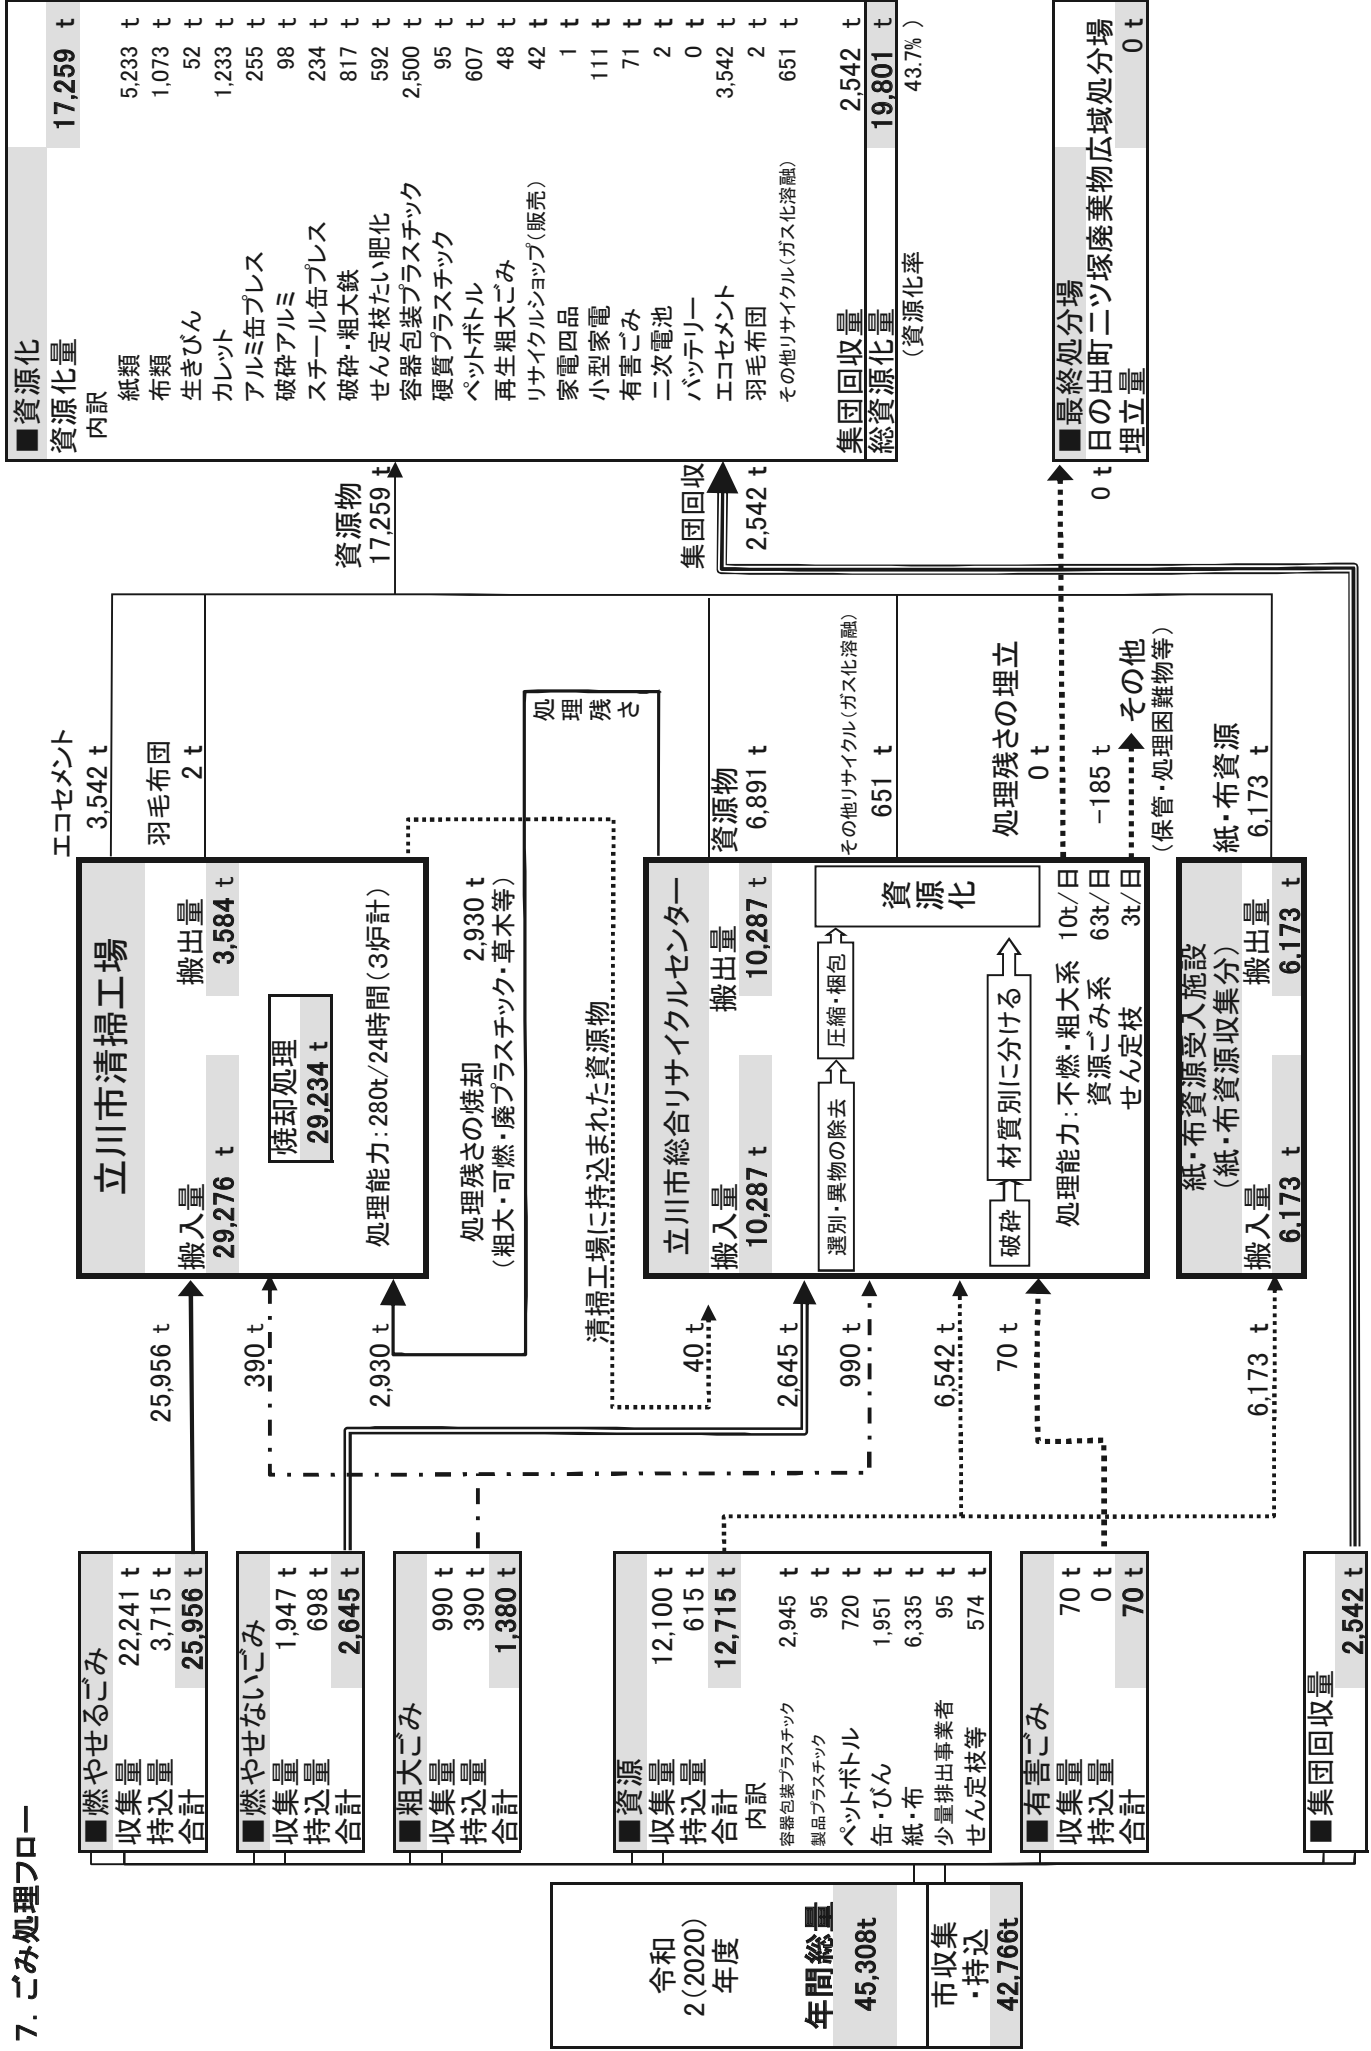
7. ごみ処理フロー

令和
2(2020)
年度

年間総量
45,308t

市収集・持込
42,766t

■燃やせるごみ
収集量 22,241 t
持込量 3,715 t
合計 25,956 t

■燃やせないごみ
収集量 1,947 t
持込量 698 t
合計 2,645 t

■粗大ごみ
収集量 990 t
持込量 390 t
合計 1,380 t

■資源
収集量 12,100 t
持込量 615 t
合計 12,715 t
内訳
容器包装プラスチック 2,945 t
製品プラスチック 95 t
ペットボトル 720 t
缶・びん 1,951 t
紙・布 6,335 t
少量排出事業者 95 t
せん定枝等 574 t

■有害ごみ
収集量 70 t
持込量 0 t
合計 70 t

■集団回収量
2,542 t

25,956 t
390 t
2,930 t
清掃工場に持込まれた資源物
40 t
2,645 t
990 t
6,542 t
70 t
6,173 t

立川市清掃工場
搬入量 29,276 t
搬出量 3,584 t
焼却処理 29,234 t
処理能力:280t/24時間(3炉計)

処理残さの焼却 2,930 t
(粗大・可燃・廃プラスチック・草木等)

処理残さ

立川市総合リサイクルセンター
搬入量 10,287 t
搬出量 10,287 t
選別・異物の除去
圧縮・梱包
資源化
破砕
材質別に分ける
処理能力:不燃・粗大系 10t/日
資源ごみ系 63t/日
せん定枝 3t/日

紙・布資源受入施設
(紙・布資源収集分)
搬入量 6,173 t
搬出量 6,173 t

エコセメント 3,542 t
羽毛布団 2 t
資源物 6,891 t
その他リサイクル(ガス化溶融) 651 t
処理残さの埋立 0 t
−185 t
その他
(保管・処理困難物等)
紙・布資源 6,173 t

資源物 17,259 t
集団回収 2,542 t
0 t

■資源化
資源化量 17,259 t
内訳
紙類 5,233 t
布類 1,073 t
生きびん 52 t
カレット 1,233 t
アルミ缶プレス 255 t
破砕アルミ 98 t
スチール缶プレス 234 t
破砕・粗大鉄 817 t
せん定枝たい肥化 592 t
容器包装プラスチック 2,500 t
硬質プラスチック 95 t
ペットボトル 607 t
再生粗大ごみ 48 t
リサイクルショップ(販売) 42 t
家電四品 1 t
小型家電 111 t
有害ごみ 71 t
二次電池 2 t
バッテリー 0 t
エコセメント 3,542 t
羽毛布団 2 t
その他リサイクル(ガス化溶融) 651 t
集団回収量 2,542 t
総資源化量 19,801 t
(資源化率 43.7%)

■最終処分場
日の出町二ツ塚廃棄物広域処分場
埋立量 0 t